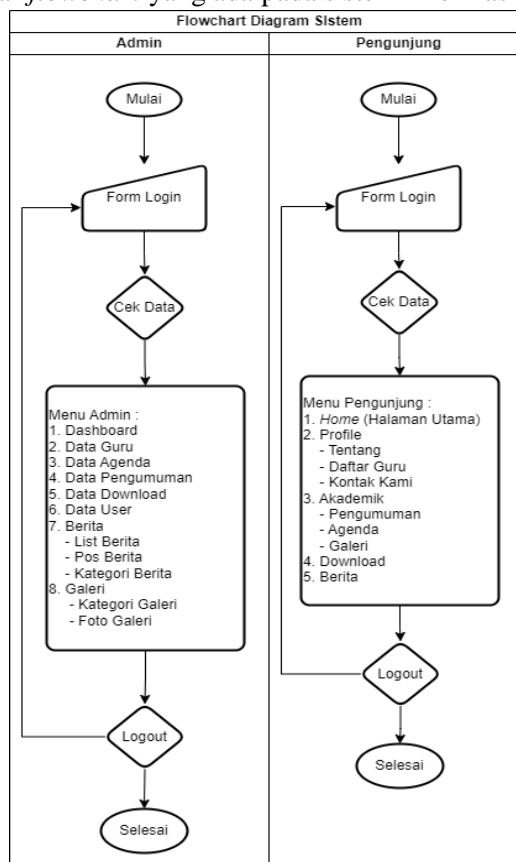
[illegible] flowchart yang ada pada sistem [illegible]

Flowchart Diagram SIstem

| Admin | Pengunjung |
|---|---|

Mulai

Form Login

Cek Data

Menu Admin :
1. Dashboard
2. Data Guru
3. Data Agenda
4. Data Pengumuman
5. Data Download
6. Data User
7. Berita
- List Berita
- Pos Berita
- Kategori Berita
8. Galeri
- Kategori Galeri
- Foto Galeri

Logout

Selesai

Mulai

Form Login

Cek Data

Menu Pengunjung :
1. *Home* (Halaman Utama)
2. Profile
- Tentang
- Daftar Guru
- Kontak Kami
3. Akademik
- Pengumuman
- Agenda
- Galeri
4. Download
5. Berita

Logout

Selesai